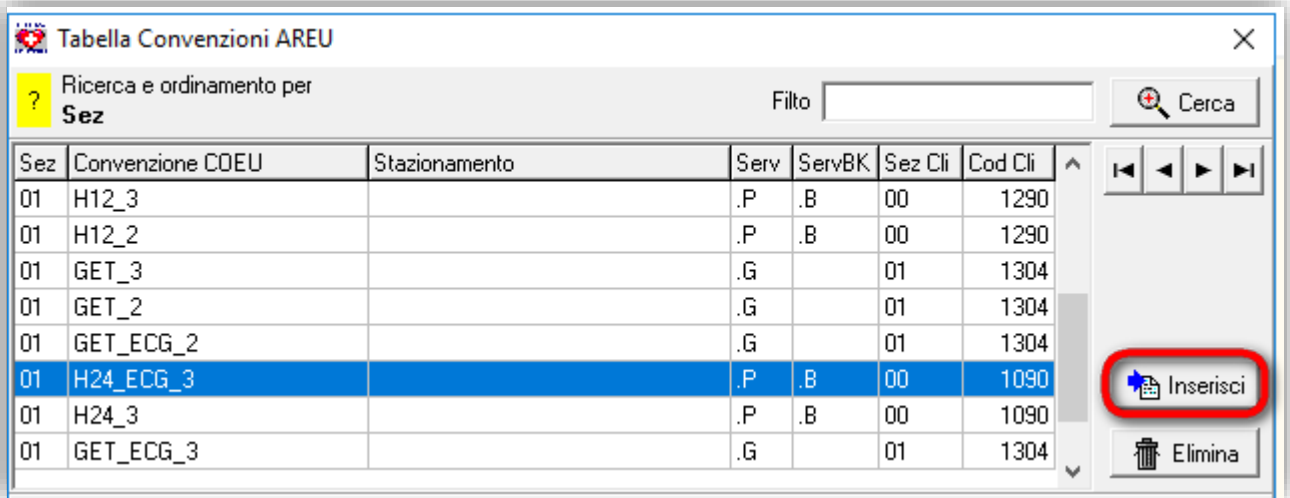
Tabella Convenzioni AREU

?

Ricerca e ordinamento per
**Sez**

Filto

Cerca

| Sez | Convenzione COEU | Stazionamento | Serv | ServBK | Sez Cli | Cod Cli |
|---|---|---|---|---|---|---|
| 01 | H12_3 | | .P | .B | 00 | 1290 |
| 01 | H12_2 | | .P | .B | 00 | 1290 |
| 01 | GET_3 | | .G | | 01 | 1304 |
| 01 | GET_2 | | .G | | 01 | 1304 |
| 01 | GET_ECG_2 | | .G | | 01 | 1304 |
| 01 | H24_ECG_3 | | .P | .B | 00 | 1090 |
| 01 | H24_3 | | .P | .B | 00 | 1090 |
| 01 | GET_ECG_3 | | .G | | 01 | 1304 |

Inserisci

Elimina